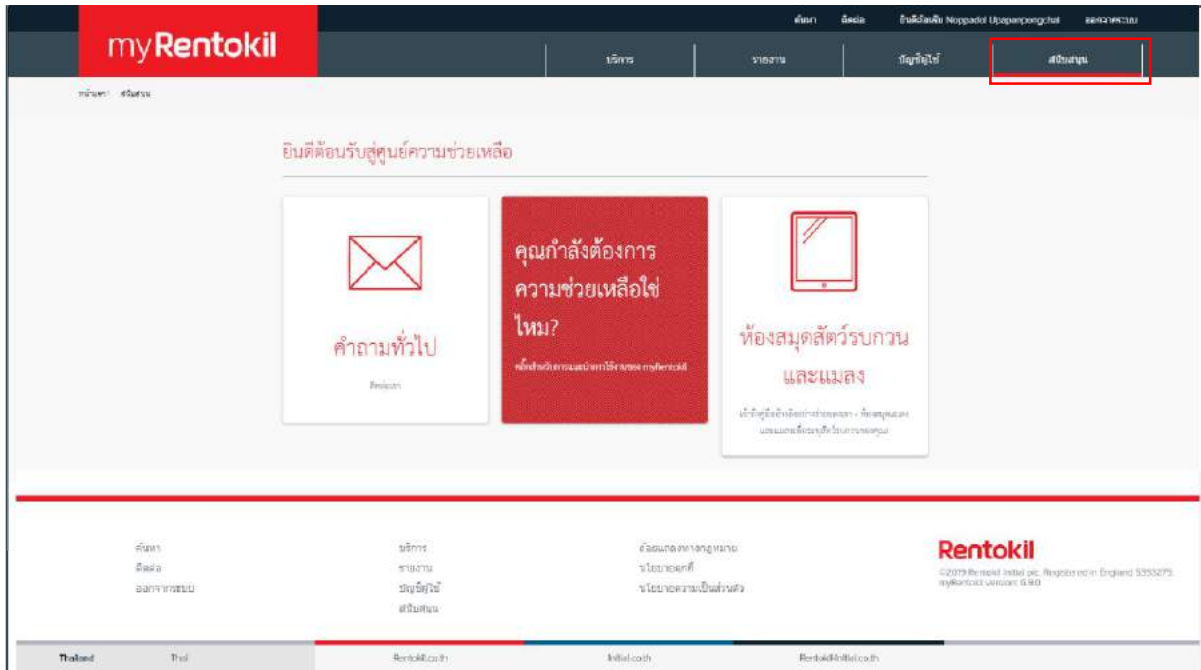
ค้นหา ติดต่อ ยินดีต้อนรับ Noppadol Upapanpongchai ออกจากระบบ

myRentokil

บริการ รายงาน บัญชีผู้ใช้ สนับสนุน

หน้าแรก สนับสนุน

ยินดีต้อนรับสู่ศูนย์ความช่วยเหลือ

คำถามทั่วไป

ติดต่อเรา

คุณกำลังต้องการความช่วยเหลือใช่ไหม?

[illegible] myRentokil

ห้องสมุดสัตว์รบกวนและแมลง

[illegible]

ค้นหา
ติดต่อ
ออกจากระบบ

บริการ
รายงาน
บัญชีผู้ใช้
สนับสนุน

ข้อมูลทางกฎหมาย
นโยบายคุกกี้
นโยบายความเป็นส่วนตัว

Rentokil
©2019 Rentokil Initial plc. Registered in England 5393279. myRentokil version: 6.9.0

Thailand Thai Rentokil.co.th Initial.co.th RentokilInitial.co.th